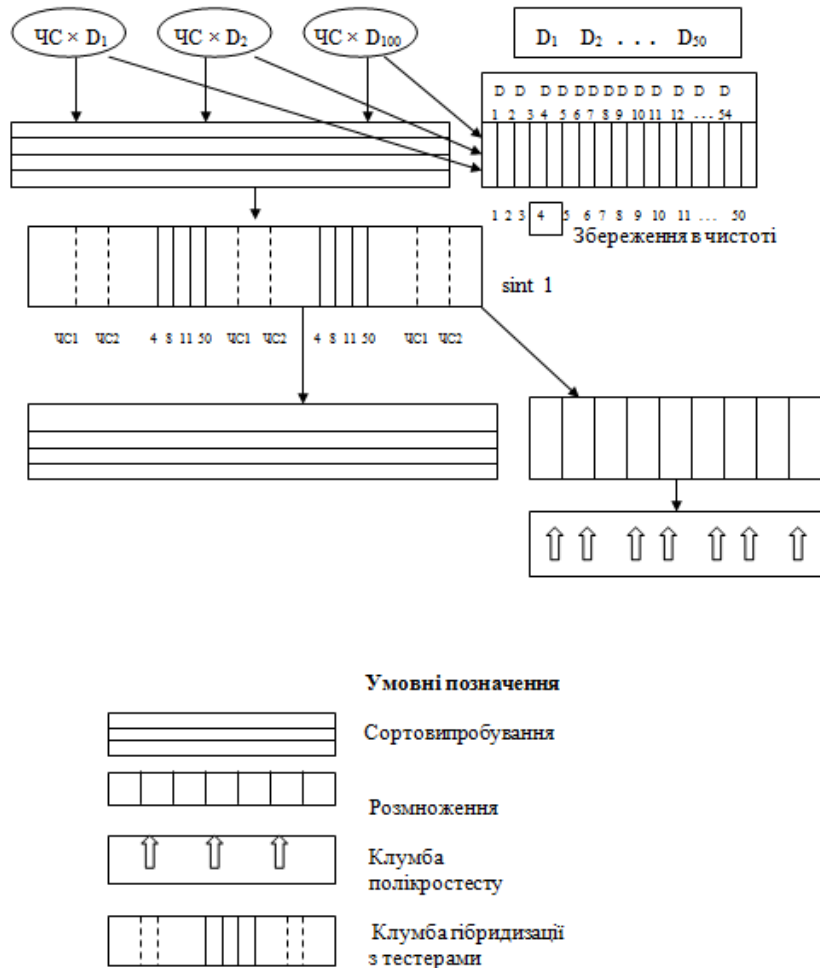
ЧС × $D_1$

ЧС × $D_2$

ЧС × $D_{100}$

$D_1$ $D_2$ . . . $D_{50}$

D D D D D D D D D D D D D D
1 2 3 4 5 6 7 8 9 10 11 12 . . . 54

1 2 3 4 5 6 7 8 9 10 11 . . . 50

Збереження в чистоті

sint 1

ЧС1 ЧС2 4 8 11 50 ЧС1 ЧС2 4 8 11 50 ЧС1 ЧС2

Умовні позначення

Сортовипробування

Розмноження

Клумба полікростесту

Клумба гібридизації з тестерами